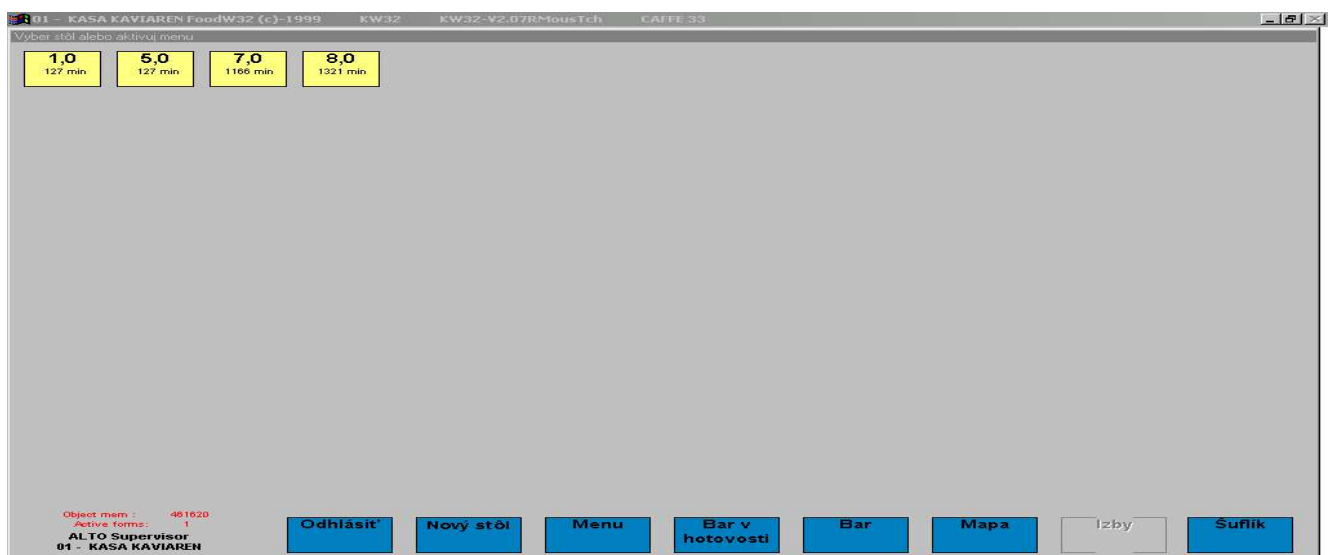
01 - KASA KAVIAREN FoodW32 (c)-1999 KW32 KW32-V2.07RMousTch CAFFE 33

Vyber stôl alebo aktivuj menu

1,0
127 min

5,0
127 min

7,0
1166 min

8,0
1321 min

Object mem : 461620
Active forms: 1
ALTO Supervisor
01 - KASA KAVIAREN

Odhlásiť

Nový stôl

Menu

Bar v hotovosti

Bar

Mapa

Izby

Šuflík